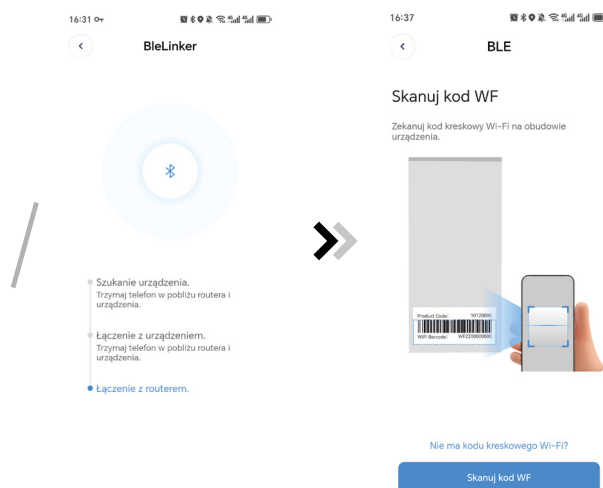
16:31

BleLinker

Szukanie urządzenia.
Trzymaj telefon w pobliżu routera i urządzenia.

Łączenie z urządzeniem.
Trzymaj telefon w pobliżu routera i urządzenia.

Łączenie z routerem.

16:37

BLE

Skanuj kod WF

Zekanuj kod kreskowy Wi-Fi na obudowie urządzenia.

Product Code: 10120000

WiFi Barcode: WF2200000000

Nie ma kodu kreskowego Wi-Fi?

Skanuj kod WF